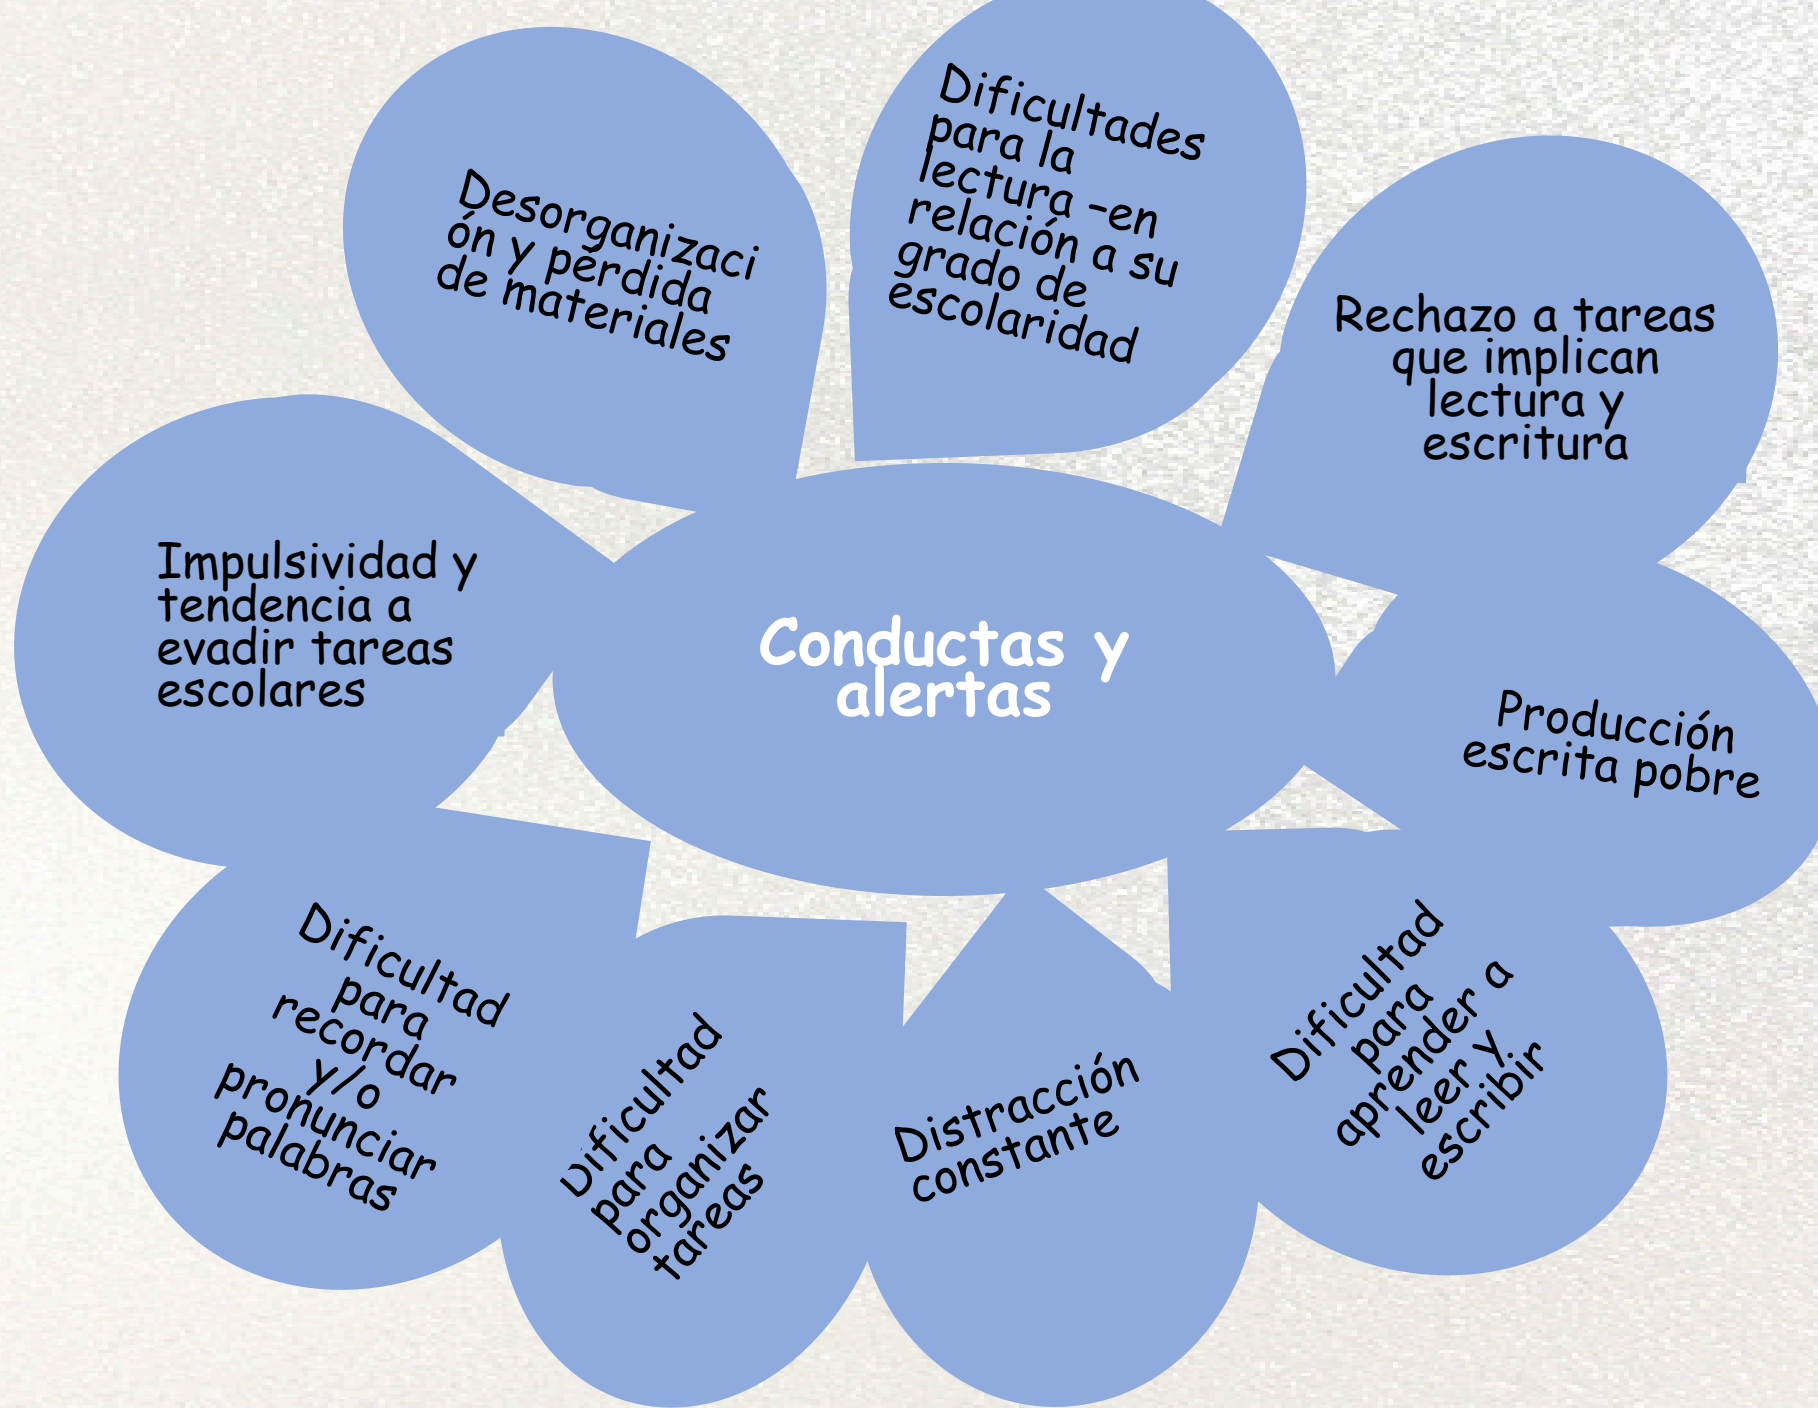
Conductas y alertas

Desorganización y perdida de materiales

Dificultades para la lectura -en relación a su grado de escolaridad

Rechazo a tareas que implican lectura y escritura

Impulsividad y tendencia a evadir tareas escolares

Producción escrita pobre

Dificultad para recordar y/o pronunciar palabras

Dificultad para organizar tareas

Distracción constante

Dificultad para aprender a leer y escribir